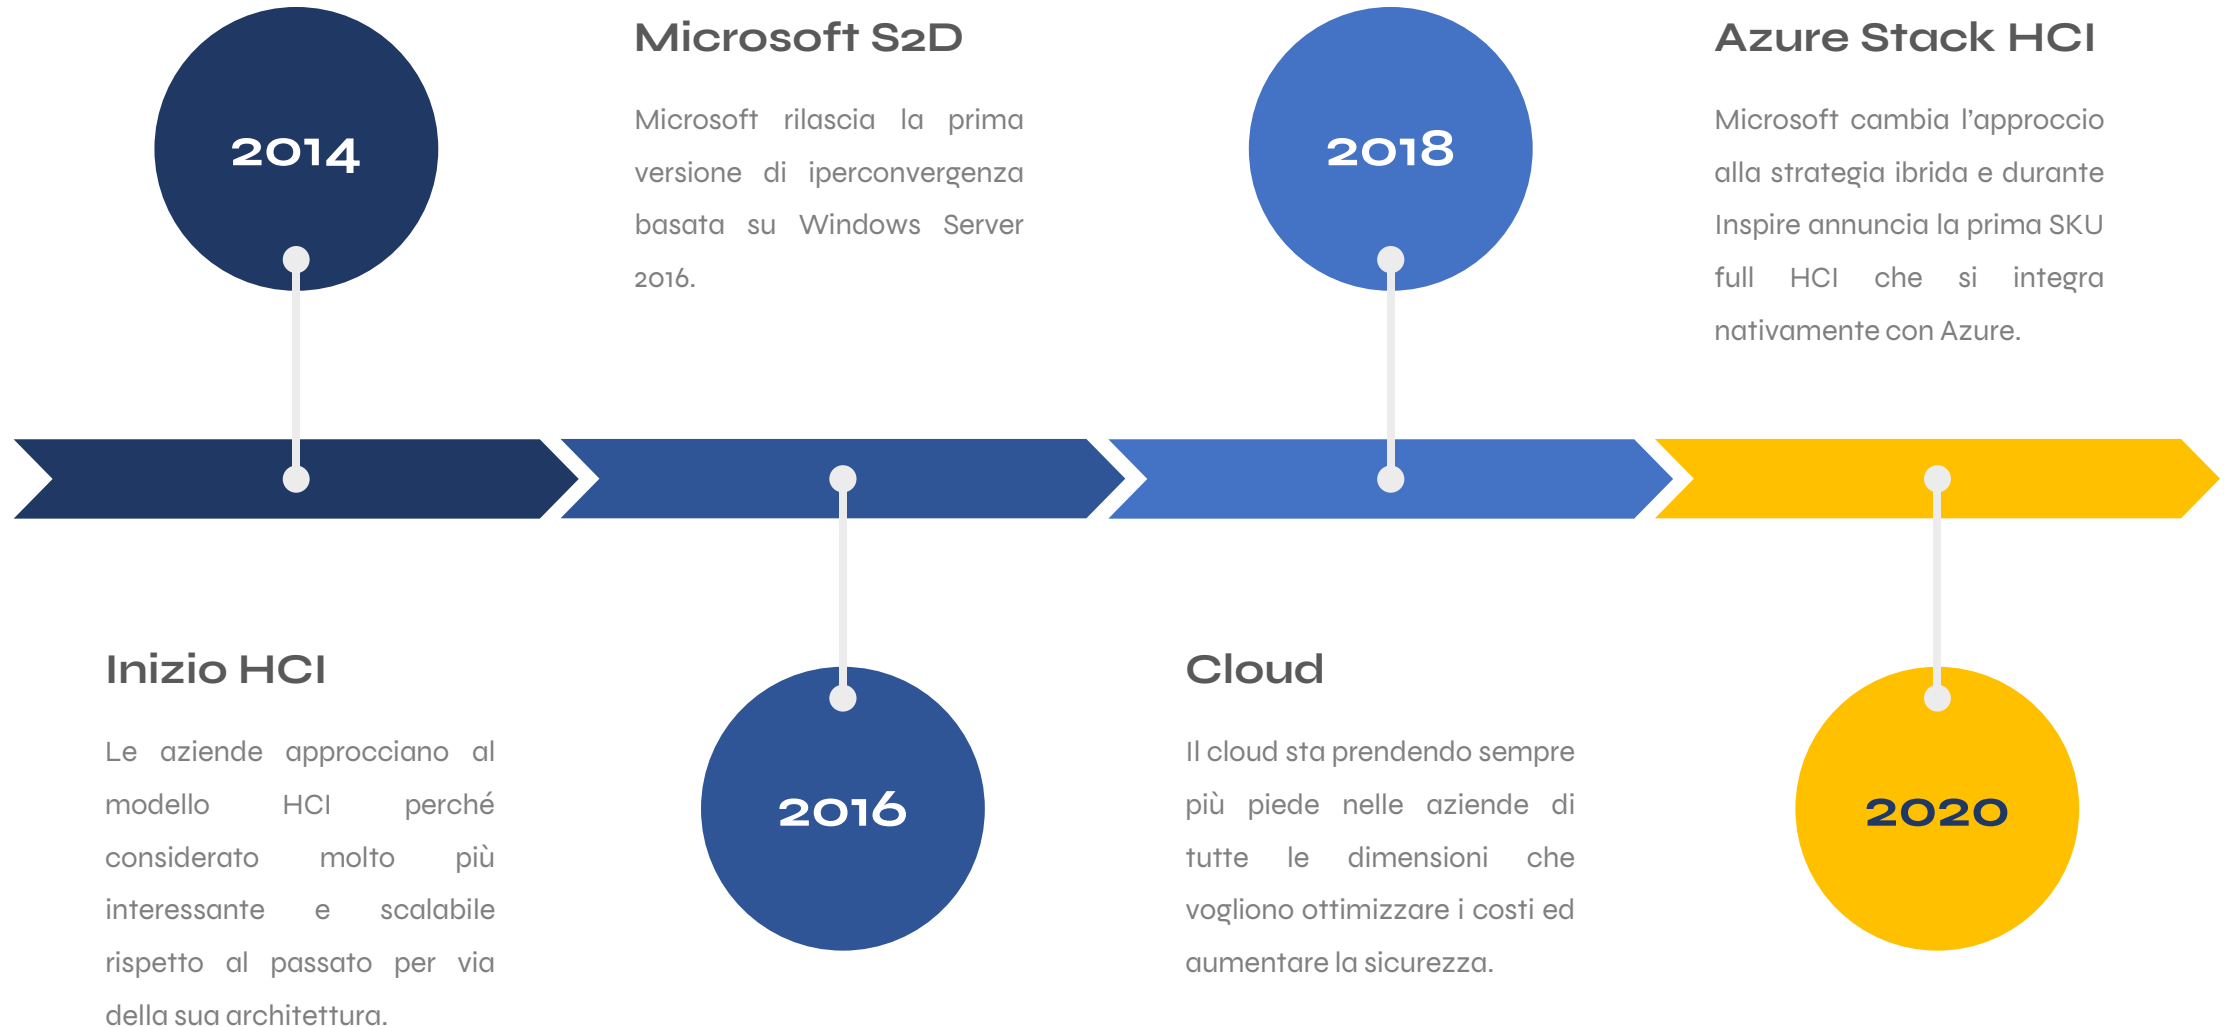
2014

Microsoft S2D

Microsoft rilascia la prima versione di iperconvergenza basata su Windows Server 2016.

2018

Azure Stack HCI

Microsoft cambia l'approccio alla strategia ibrida e durante Inspire annuncia la prima SKU full HCI che si integra nativamente con Azure.

Inizio HCI

Le aziende approcciano al modello HCI perché considerato molto più interessante e scalabile rispetto al passato per via della sua architettura.

2016

Cloud

Il cloud sta prendendo sempre più piede nelle aziende di tutte le dimensioni che vogliono ottimizzare i costi ed aumentare la sicurezza.

2020